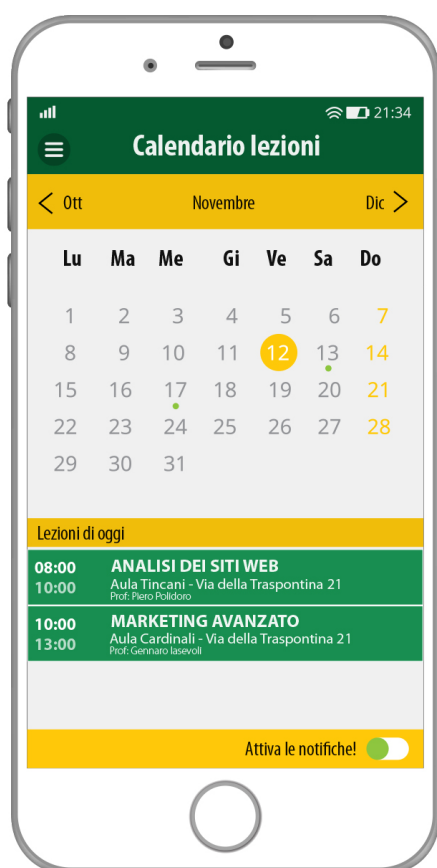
21:34

Calendario lezioni

Ott Novembre Dic

| Lu | Ma | Me | Gi | Ve | Sa | Do |
|---|---|---|---|---|---|---|
| 1 | 2 | 3 | 4 | 5 | 6 | 7 |
| 8 | 9 | 10 | 11 | 12 | 13 | 14 |
| 15 | 16 | 17 | 18 | 19 | 20 | 21 |
| 22 | 23 | 24 | 25 | 26 | 27 | 28 |
| 29 | 30 | 31 | | | | |

Lezioni di oggi

08:00
10:00
ANALISI DEI SITI WEB
Aula Tincani - Via della Traspontina 21
Prof: Piero Polidoro

10:00
13:00
MARKETING AVANZATO
Aula Cardinali - Via della Traspontina 21
Prof: Gennaro Iasevoli

Attiva le notifiche!